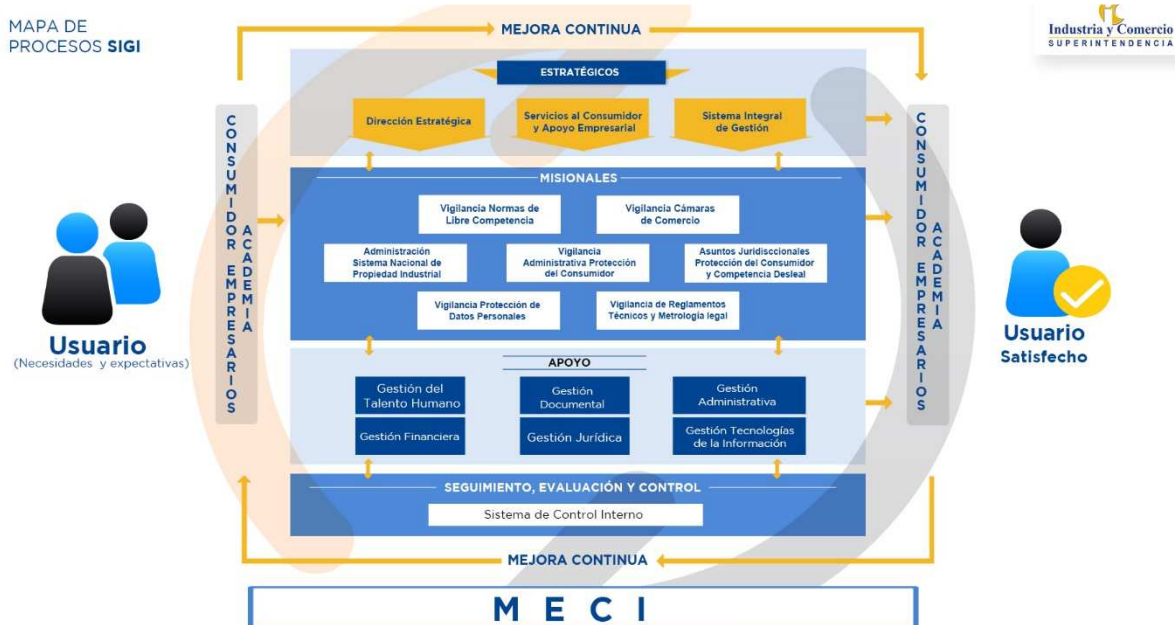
MAPA DE PROCESOS SIGI

MEJORA CONTINUA

Industria y Comercio
SUPERINTENDENCIA

ESTRATÉGICOS

Dirección Estratégica

Servicios al Consumidor y Apoyo Empresarial

Sistema Integral de Gestión

CONSUMIDOR EMPRESARIOS ACADEMIA

CONSUMIDOR EMPRESARIOS ACADEMIA

MISIONALES

Vigilancia Normas de Libre Competencia

Vigilancia Cámaras de Comercio

Administración Sistema Nacional de Propiedad Industrial

Vigilancia Administrativa Protección del Consumidor

Asuntos Jurisdiccionales Protección del Consumidor y Competencia Desleal

Vigilancia Protección de Datos Personales

Vigilancia de Reglamentos Técnicos y Metrología legal

Usuario
(Necesidades y expectativas)

Usuario
Satisfecho

APOYO

Gestión del Talento Humano

Gestión Documental

Gestión Administrativa

Gestión Financiera

Gestión Jurídica

Gestión Tecnologías de la Información

SEGUIMIENTO, EVALUACIÓN Y CONTROL

Sistema de Control Interno

MEJORA CONTINUA

M E C I